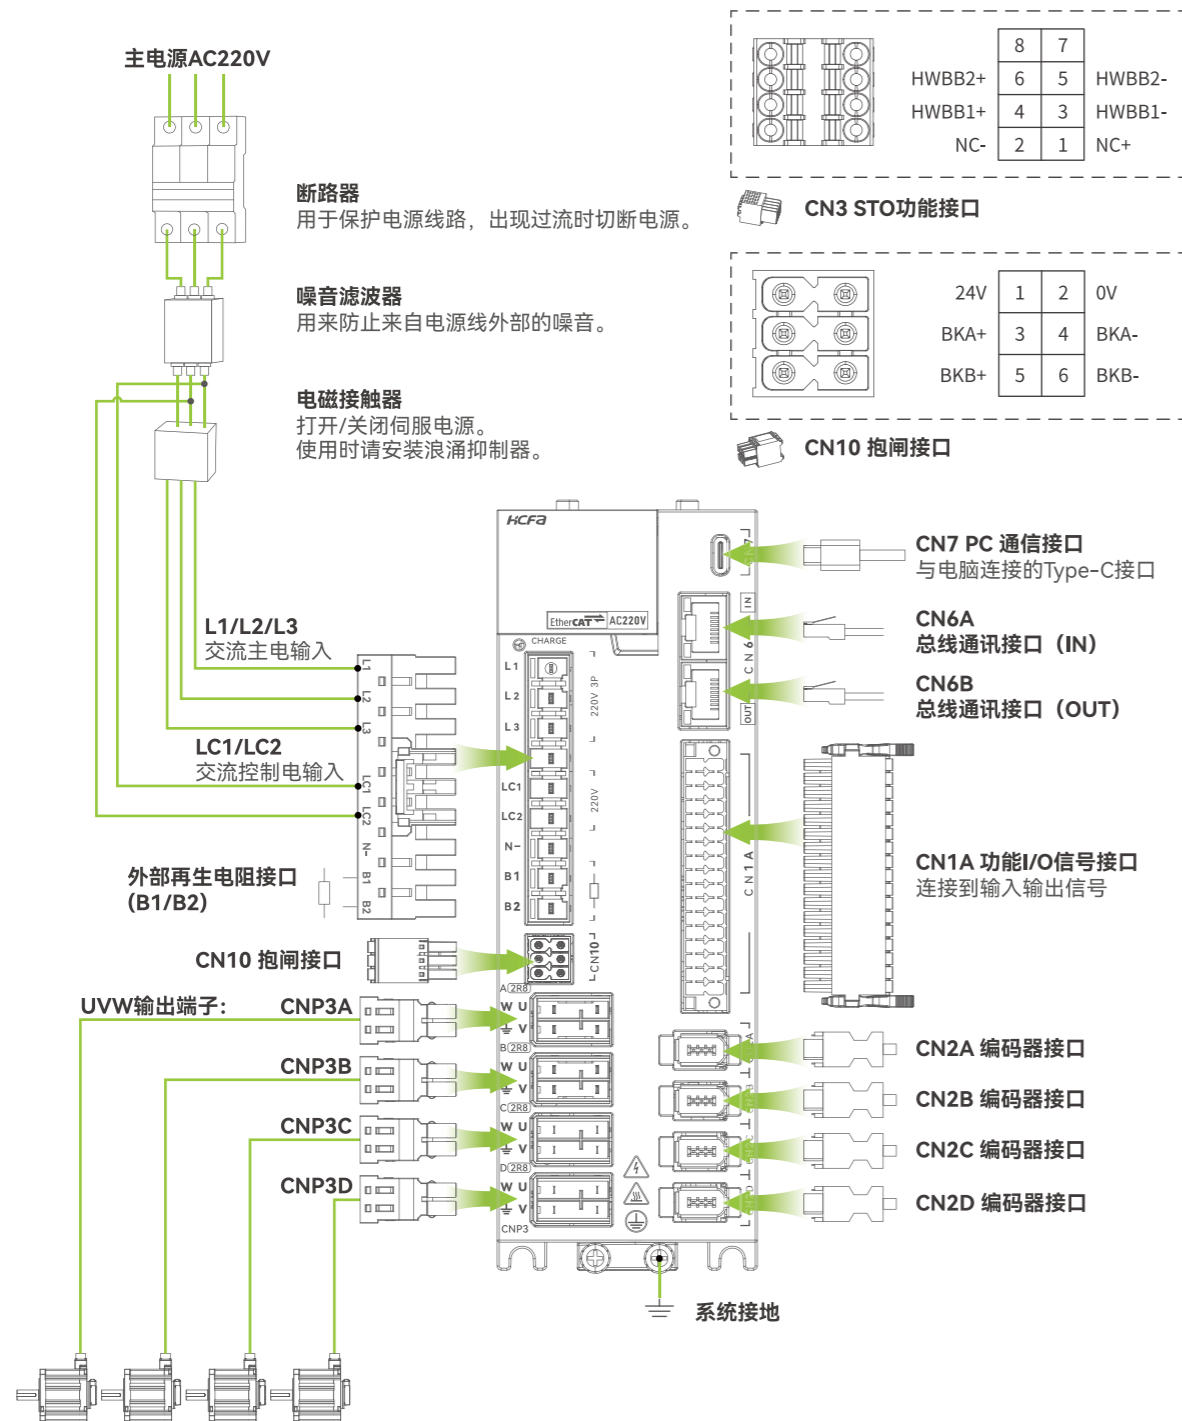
主电源AC220V

断路器
用于保护电源线路，出现过流时切断电源。

噪音滤波器
用来防止来自电源线外部的噪音。

电磁接触器
打开/关闭伺服电源。
使用时请安装浪涌抑制器。

| | 8 | 7 | |
|---|---|---|---|
| HWBB2+ | 6 | 5 | HWBB2- |
| HWBB1+ | 4 | 3 | HWBB1- |
| NC- | 2 | 1 | NC+ |

CN3 STO功能接口

| 24V | 1 | 2 | 0V |
|---|---|---|---|
| BKA+ | 3 | 4 | BKA- |
| BKB+ | 5 | 6 | BKB- |

CN10 抱闸接口

HCFA
EtherCAT AC220V
CHARGE

CN7 PC 通信接口
与电脑连接的Type-C接口

CN6A
总线通讯接口（IN）

CN6B
总线通讯接口（OUT）

L1/L2/L3
交流主电输入

LC1/LC2
交流控制电输入

L1 L2 L3 LC1 LC2 N- B1 B2
220V 3P
220V

外部再生电阻接口
(B1/B2)

CN10 抱闸接口

CN1A 功能I/O信号接口
连接到输入输出信号

UVW输出端子：
CNP3A
CNP3B
CNP3C
CNP3D

A 2R8 W U V
B 2R8 W U V
C 2R8 W U V
D 2R8 W U V
CNP3

CN2A 编码器接口
CN2B 编码器接口
CN2C 编码器接口
CN2D 编码器接口

系统接地